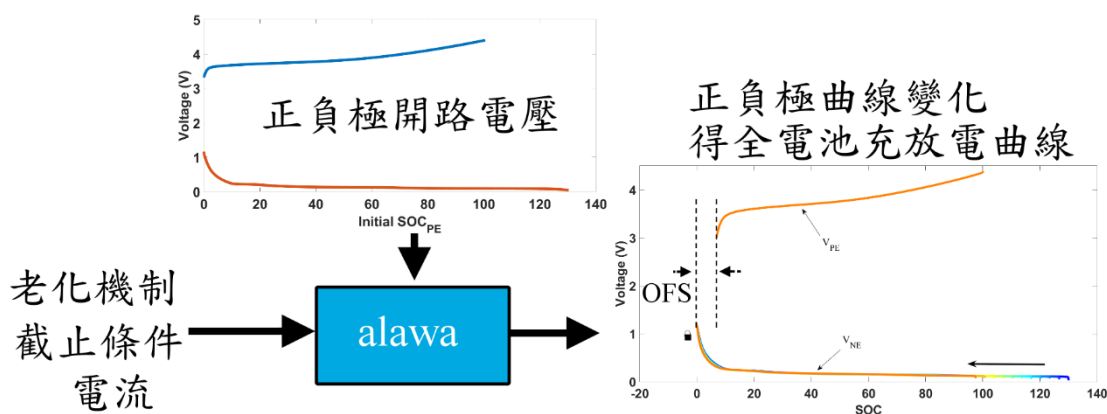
5
4
3
2
1
0
Voltage (V)
0 20 40 60 80 100 120 140
Initial $SOC_{PE}$
正負極開路電壓

正負極曲線變化
得全電池充放電曲線

老化機制
截止條件
電流

alawa

4
3
2
1
0
Voltage (V)
-20 0 20 40 60 80 100 120 140
SOC
OFS
$V_{PE}$
$V_{NE}$